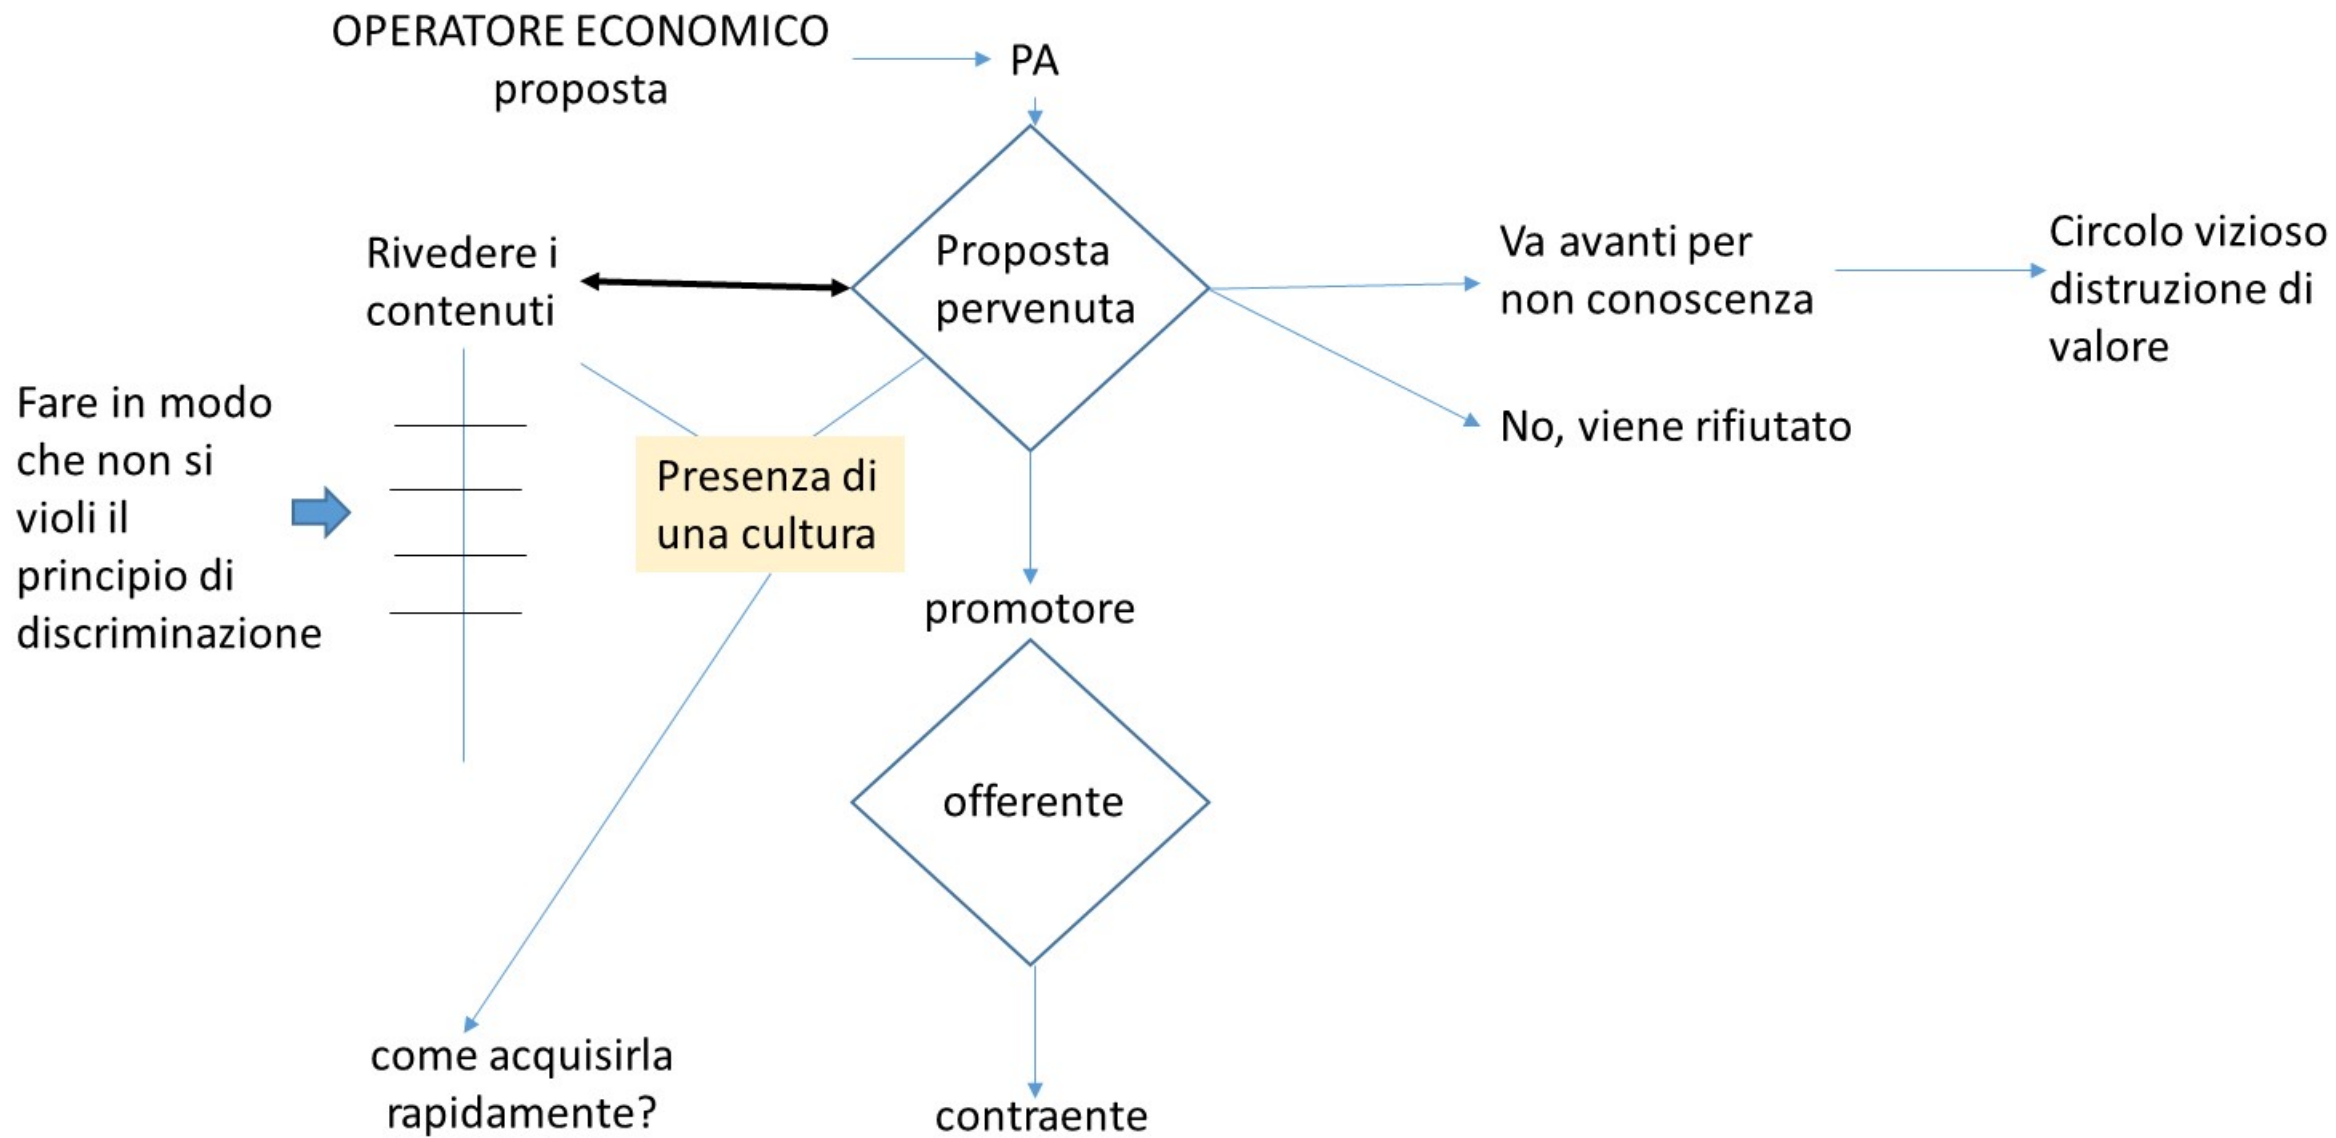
OPERATORE ECONOMICO
proposta

PA

Rivedere i contenuti

Proposta pervenuta

Va avanti per non conoscenza

Circolo vizioso distruzione di valore

No, viene rifiutato

Fare in modo che non si violi il principio di discriminazione

Presenza di una cultura

promotore

offerente

come acquisirla rapidamente?

contraente